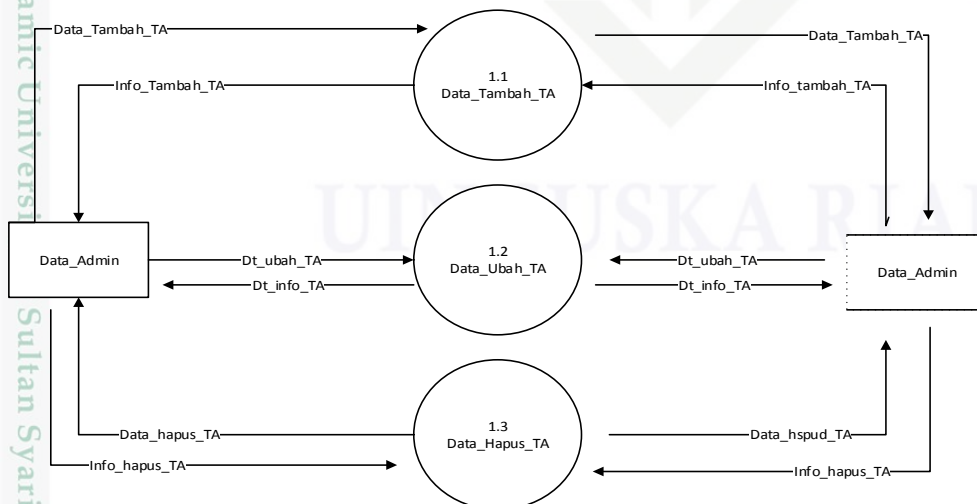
Data_Tambah_TA
Data_Tambah_TA
1.1
Data_Tambah_TA
Info_Tambah_TA
Info_tambah_TA
Data_Admin
Dt_ubah_TA
Dt_info_TA
1.2
Data_Ubah_TA
Dt_ubah_TA
Dt_info_TA
Data_Admin
Data_hapus_TA
Info_hapus_TA
1.3
Data_Hapus_TA
Data_hspud_TA
Info_hapus_TA
UIN SUSKA RIAU
amic Universit Sultan Syari